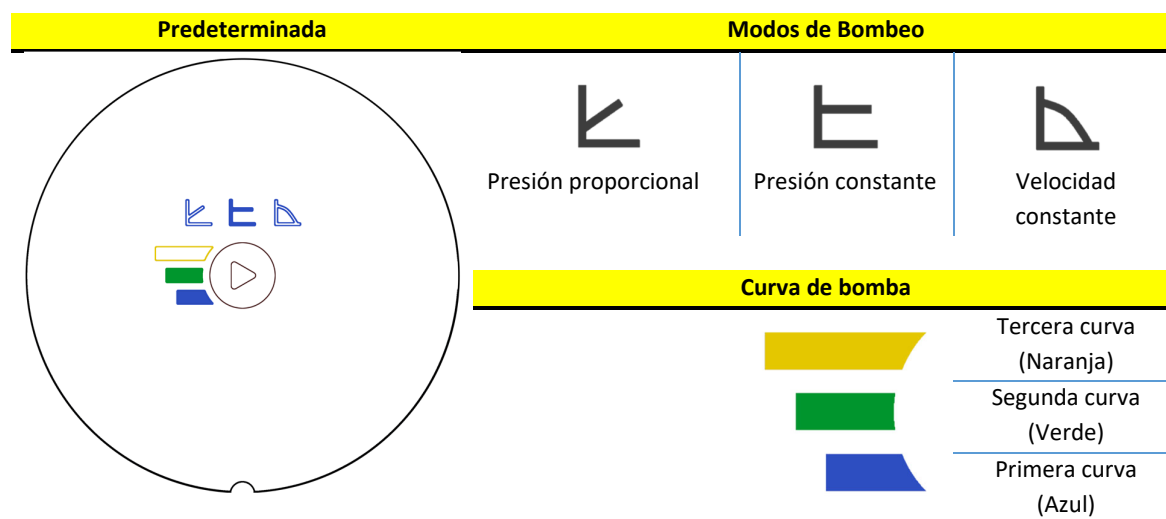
Predeterminada

Modos de Bombeo

| Presión proporcional | Presión constante | Velocidad constante |
|---|---|---|

Curva de bomba

| Tercera curva (Naranja) |
|---|
| Segunda curva (Verde) |
| Primera curva (Azul) |